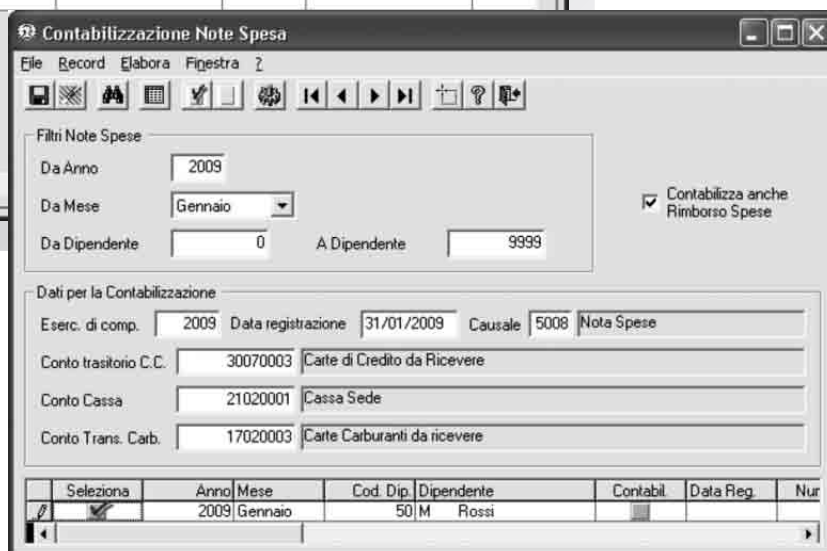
Contabilizzazione Note Spesa

File Record Elabora Finestra ?

Filtri Note Spese

Da Anno 2009

Da Mese Gennaio

Da Dipendente 0 A Dipendente 9999

Contabilizza anche Rimborso Spese

Dati per la Contabilizzazione

Eserc. di comp. 2009 Data registrazione 31/01/2009 Causale 5008 Nota Spese

Conto trasitorio C.C. 30070003 Carte di Credito da Ricevere

Conto Cassa 21020001 Cassa Sede

Conto Trans. Carb. 17020003 Carte Carburanti da ricevere

| | Seleziona | Anno | Mese | Cod. Dip. | Dipendente | Contabil. | Data Reg. | Nur |
|---|---|---|---|---|---|---|---|---|
| | | 2009 | Gennaio | 50 | M Rossi | | | |